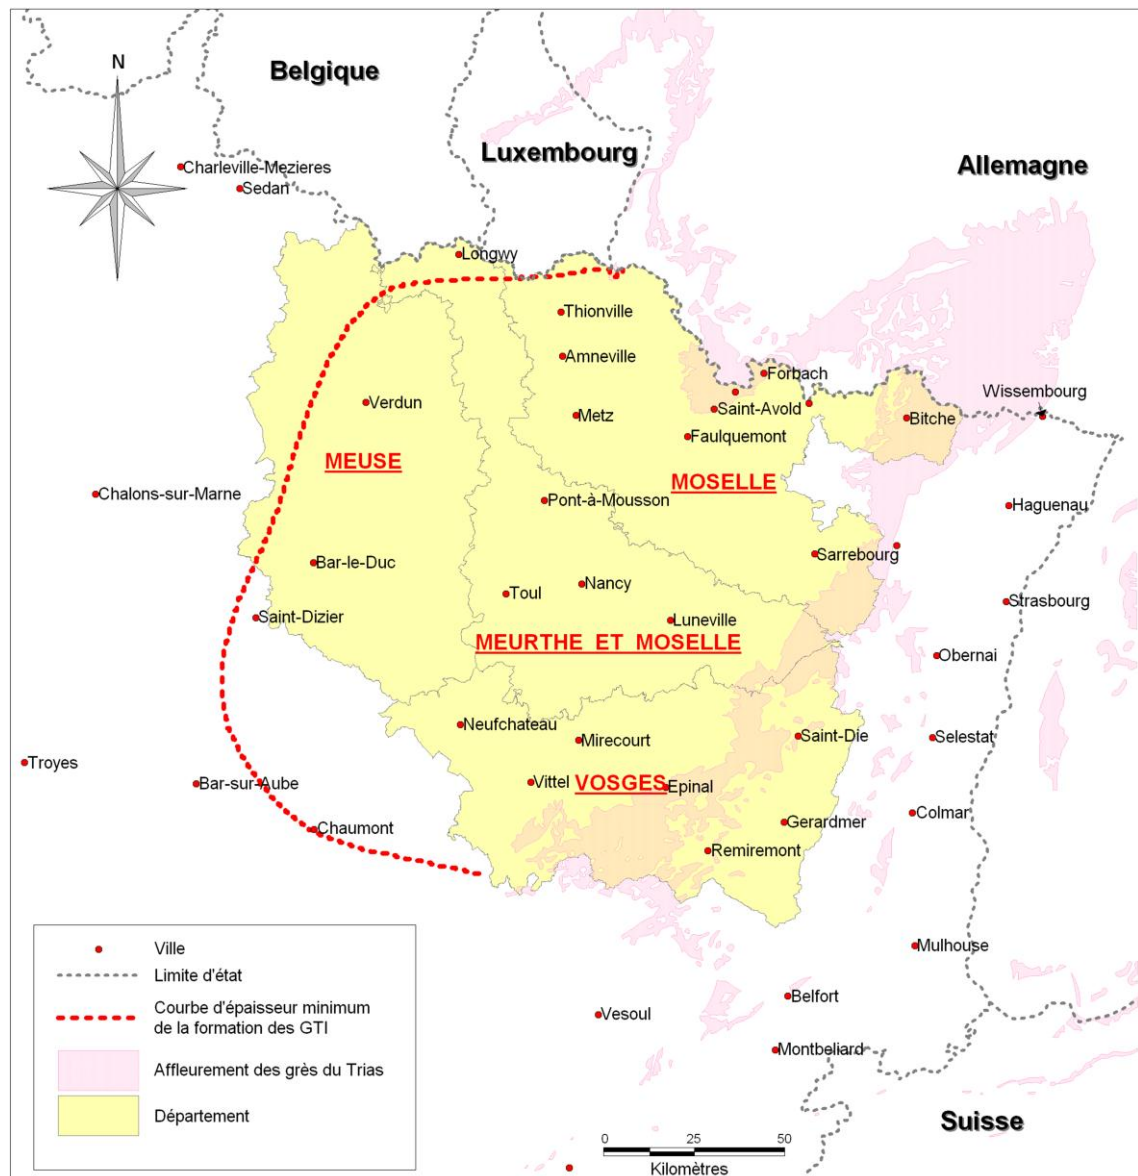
N

Belgique

Luxembourg

Allemagne

Charleville-Mezieres
Sedan
Longwy
Thionville
Amneville
Forbach
Wissembourg
Verdun
Saint-Avold
Metz
Bitche
Faulquemont
MEUSE
MOSELLE
Chalons-sur-Marne
Pont-à-Mousson
Haguenau
Sarrebourg
Bar-le-Duc
Nancy
Toul
Strasbourg
Saint-Dizier
Luneville
MEURTHE ET MOSELLE
Obernai
Neufchateau
Saint-Die
Selestat
Mirecourt
Troyes
Bar-sur-Aube
Vittel
VOSGES
Epinal
Colmar
Gerardmer
Chaumont
Remiremont
Mulhouse
Belfort
Vesoul
Montbeliard

Suisse

Ville
Limite d'état
Courbe d'épaisseur minimum de la formation des GTI
Affleurement des grès du Trias
Département

0 25 50
Kilomètres